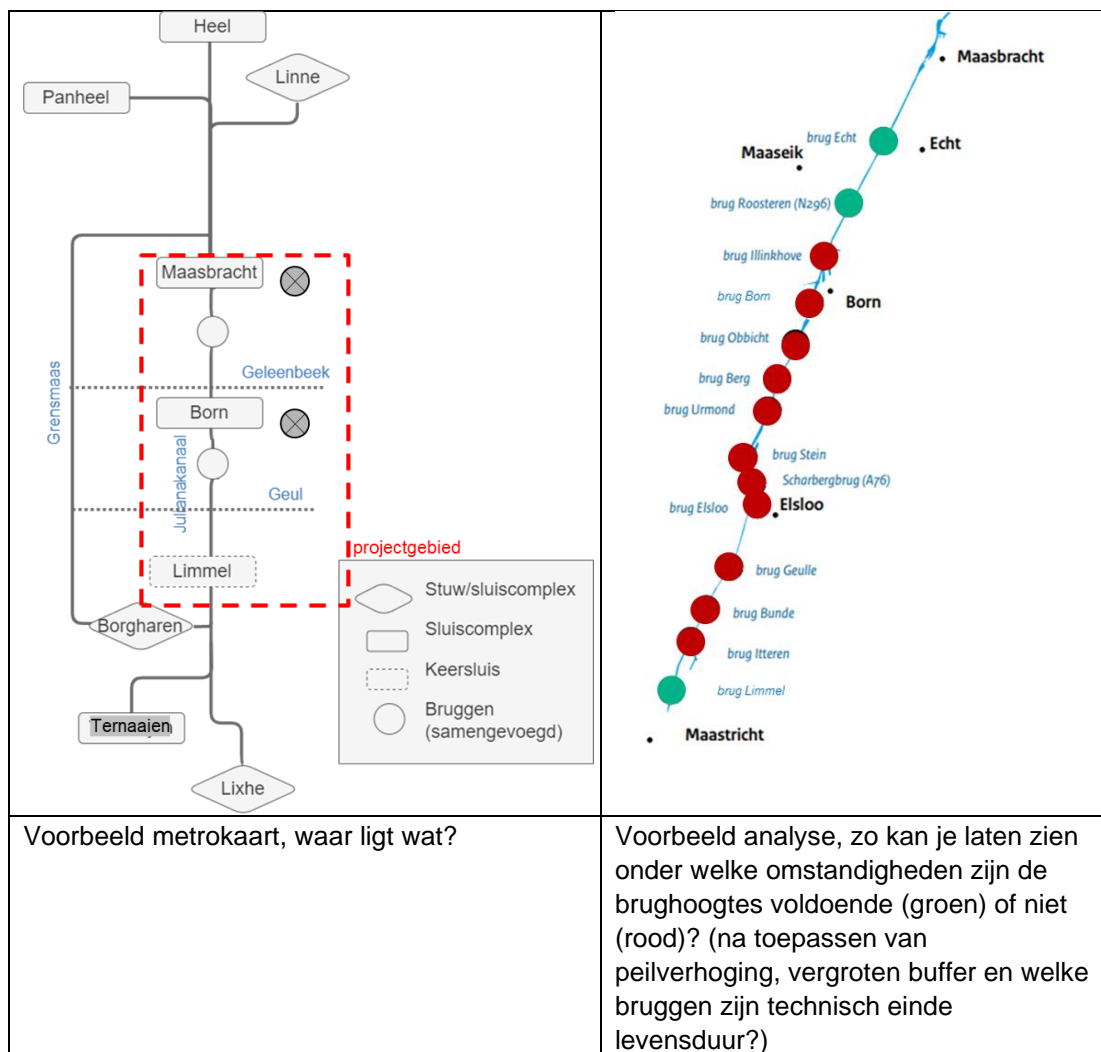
Heel
Linne
Panheel
Maasbracht
Geleenbeek
Grensmaas
Born
Julianakanaal
Geul
projectgebied
Limmel
Borgharen
Ternaaien
Lixhe
Stuw/sluiscomplex
Sluiscomplex
Keersluis
Bruggen (samengevoegd)

Maasbracht
brug Echt
Echt
Maaseik
brug Roosteren (N296)
brug Illinkhove
brug Born
Born
brug Obbicht
brug Berg
brug Urmond
brug Stein
Scharbergbrug (A76)
brug Elsloo
Elsloo
brug Geulle
brug Bunde
brug Itteren
brug Limmel
Maastricht

| Voorbeeld metrokaart, waar ligt wat? | Voorbeeld analyse, zo kan je laten zien onder welke omstandigheden zijn de brughoogtes voldoende (groen) of niet (rood)? (na toepassen van peilverhoging, vergroten buffer en welke bruggen zijn technisch einde levensduur?) |
|---|---|